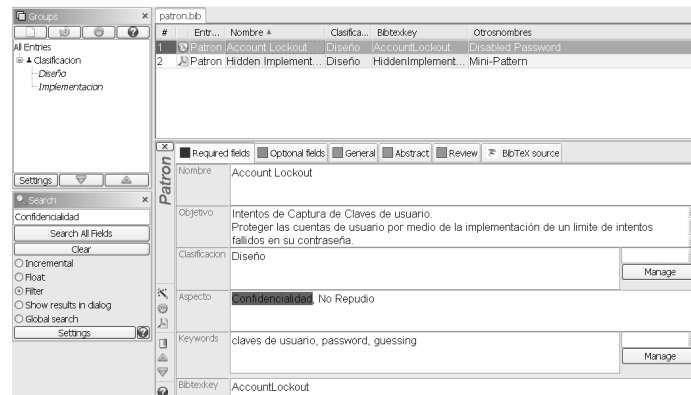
Groups ×

All Entries
Clasificacion
Diseño
Implementacion

Settings

Search ×
Confidencialidad
Search All Fields
Clear
Incremental
Float
Filter
Show results in dialog
Global search
Settings

patron.bib

| # | Entr... | Nombre | Clasifica... | Bibtexkey | Otrosnombres |
|---|---|---|---|---|---|
| 1 | Patron | Account Lockout | Diseño | AccountLockout | Disabled Password |
| 2 | Patron | Hidden Implement... | Diseño | HiddenImplement... | Mini-Pattern |

Patron

Required fields | Optional fields | General | Abstract | Review | BibTeX source

Nombre: Account Lockout

Objetivo: Intentos de Captura de Claves de usuario. Proteger las cuentas de usuario por medio de la implementación de un limite de intentos fallidos en su contraseña.

Clasificacion: Diseño
Manage

Aspecto: Confidencialidad, No Repudio

Keywords: claves de usuario, password, guessing
Manage

Bibtexkey: AccountLockout